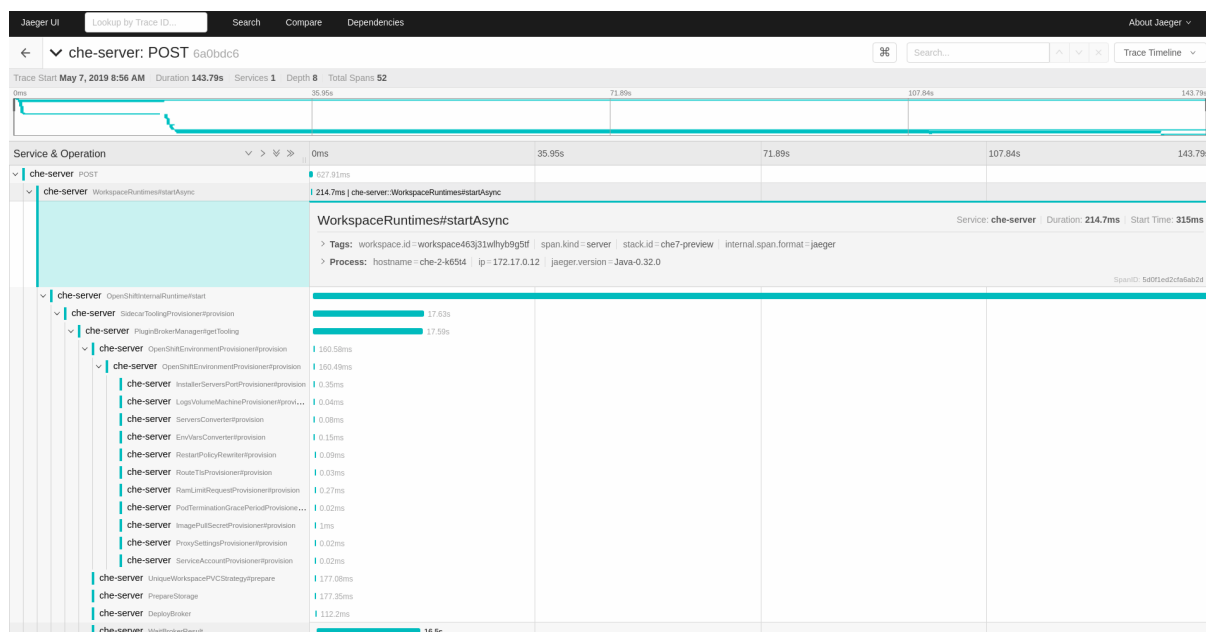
Jaeger UI Lookup by Trace ID... Search Compare Dependencies About Jaeger

← che-server: POST 6a0bdc6

⌘ Search... Trace Timeline

Trace Start May 7, 2019 8:56 AM Duration 143.79s Services 1 Depth 8 Total Spans 52

0ms 35.95s 71.89s 107.84s 143.79s

Service & Operation

0ms 35.95s 71.89s 107.84s 143.79s

che-server POST 627.91ms

che-server WorkspaceRuntimes#startAsync 214.7ms | che-server::WorkspaceRuntimes#startAsync

WorkspaceRuntimes#startAsync

Service: che-server | Duration: 214.7ms | Start Time: 315ms

Tags: workspace.id = workspace463j31wlhyb9g5tf | span.kind = server | stack.id = che7-preview | internal.span.format = jaeger

Process: hostname = che-2-k65t4 | ip = 172.17.0.12 | jaeger.version = Java-0.32.0

SpanID: 5d0f1ed2cfa6ab2d

che-server OpenShiftInternalRuntime#start

che-server SidecarToolingProvisioner#provision 17.63s

che-server PluginBrokerManager#getTooling 17.59s

che-server OpenShiftEnvironmentProvisioner#provision 160.58ms

che-server OpenShiftEnvironmentProvisioner#provision 160.49ms

che-server InstallerServersPortProvisioner#provision 0.35ms

che-server LogsVolumeMachineProvisioner#provi... 0.04ms

che-server ServersConverter#provision 0.08ms

che-server EnvVarsConverter#provision 0.15ms

che-server RestartPolicyRewriter#provision 0.09ms

che-server RouteTlsProvisioner#provision 0.03ms

che-server RamLimitRequestProvisioner#provision 0.27ms

che-server PodTerminationGracePeriodProvisione... 0.02ms

che-server ImagePullSecretProvisioner#provision 1ms

che-server ProxySettingsProvisioner#provision 0.02ms

che-server ServiceAccountProvisioner#provision 0.02ms

che-server UniqueWorkspacePVCStrategy#prepare 177.08ms

che-server PrepareStorage 177.35ms

che-server DeployBroker 112.2ms

che-server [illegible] 16.5s